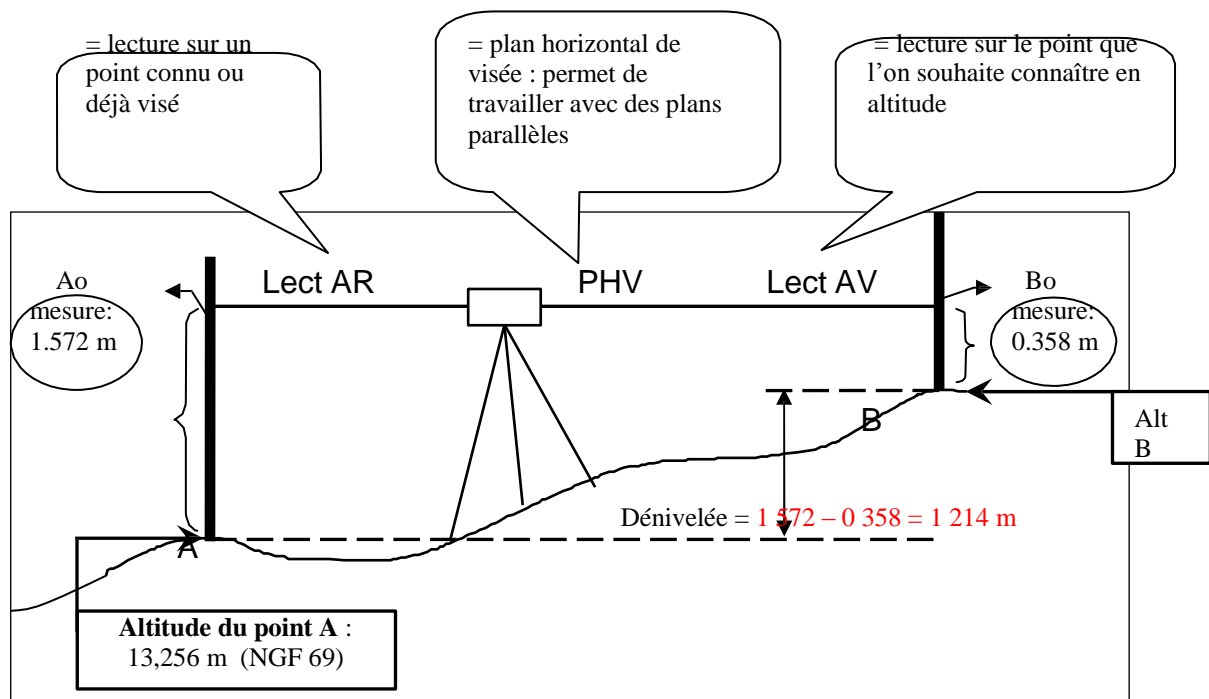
= lecture sur un point connu ou déjà visé

= plan horizontal de visée : permet de travailler avec des plans parallèles

= lecture sur le point que l'on souhaite connaître en altitude

Ao

mesure: 1.572 m

Lect AR

PHV

Lect AV

Bo

mesure: 0.358 m

B

Alt B

Dénivelée = 1 572 – 0 358 = 1 214 m

A

**Altitude du point A** : 13,256 m (NGF 69)